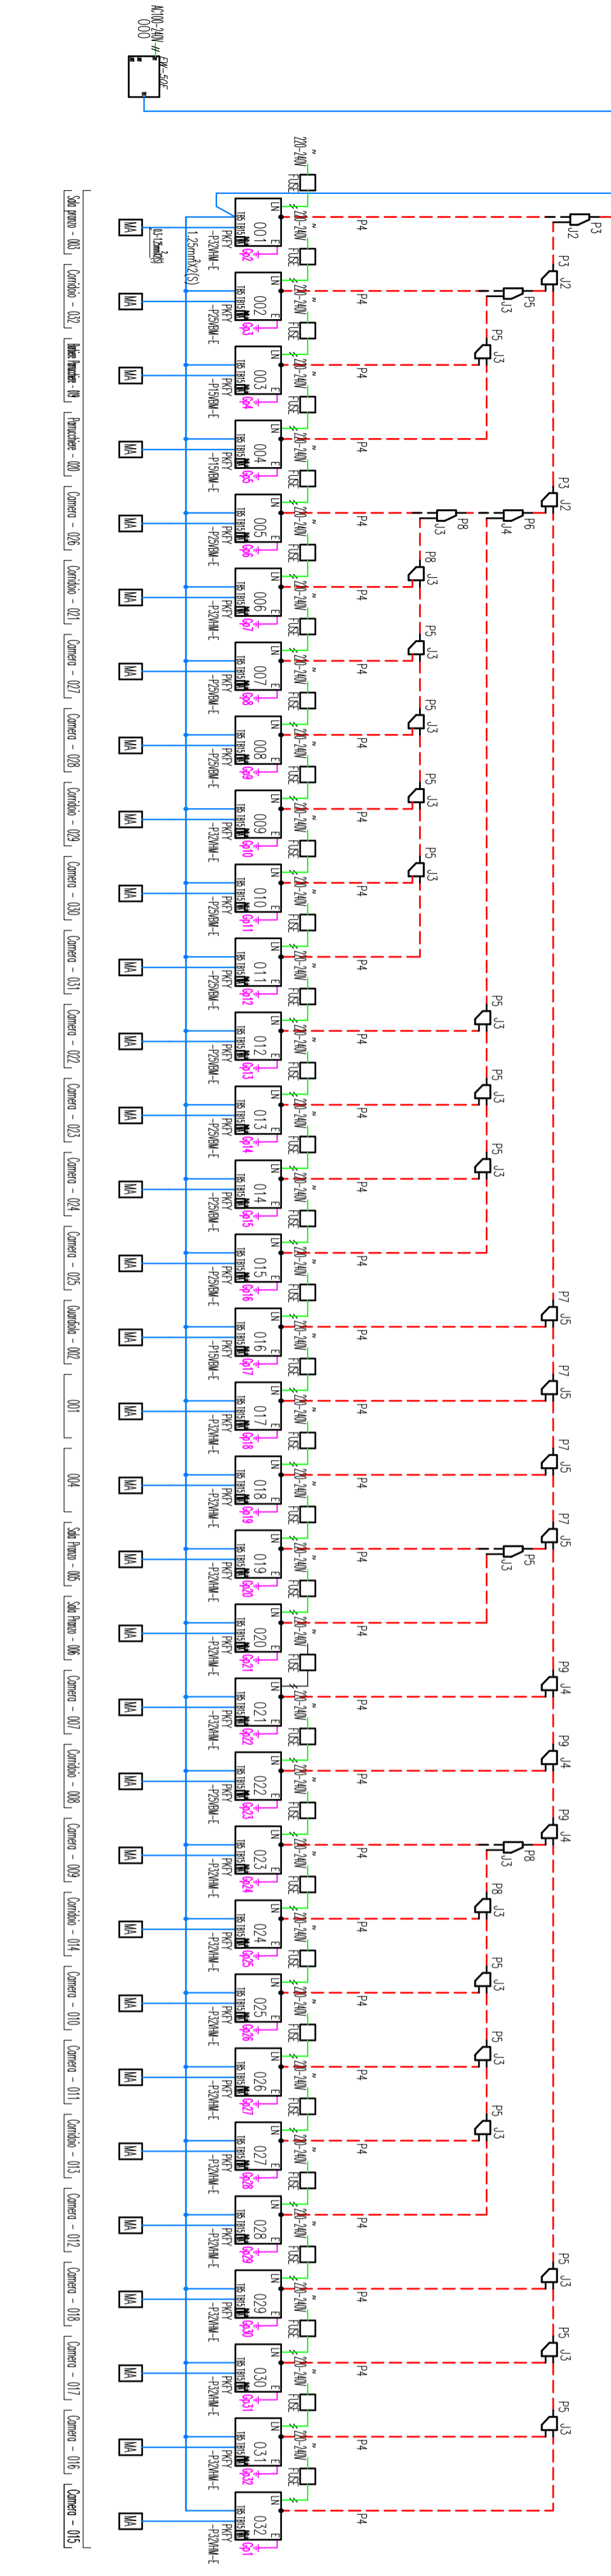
AC100-240V
000
FW-50E

Sala pranzo - 003
Corridoio - 032
Bagno Principale - 019
Ponte - 020
Camera - 026
Corridoio - 021
Camera - 027
Camera - 028
Corridoio - 029
Camera - 030
Camera - 031
Camera - 022
Camera - 023
Camera - 024
Camera - 025
Guardaroba - 002
001
004
Sala Pranzo - 005
Sala Pranzo - 006
Camera - 007
Corridoio - 008
Camera - 009
Corridoio - 014
Camera - 010
Camera - 011
Corridoio - 013
Camera - 012
Camera - 018
Camera - 017
Camera - 016
Camera - 015

MA

0.3-1.25mm²X2(S)
1.25mm²X2(S)

001 PKFY-P32VHM-E
002 PKFY-P25VBM-E
003 PKFY-P15VBM-E
004 PKFY-P15VBM-E
005 PKFY-P25VBM-E
006 PKFY-P32VHM-E
007 PKFY-P25VBM-E
008 PKFY-P25VBM-E
009 PKFY-P32VHM-E
010 PKFY-P25VBM-E
011 PKFY-P25VBM-E
012 PKFY-P25VBM-E
013 PKFY-P25VBM-E
014 PKFY-P25VBM-E
015 PKFY-P25VBM-E
016 PKFY-P15VBM-E
017 PKFY-P32VHM-E
018 PKFY-P32VHM-E
019 PKFY-P32VHM-E
020 PKFY-P32VHM-E
021 PKFY-P32VHM-E
022 PKFY-P25VBM-E
023 PKFY-P32VHM-E
024 PKFY-P32VHM-E
025 PKFY-P32VHM-E
026 PKFY-P32VHM-E
027 PKFY-P32VHM-E
028 PKFY-P32VHM-E
029 PKFY-P32VHM-E
030 PKFY-P32VHM-E
031 PKFY-P32VHM-E
032 PKFY-P32VHM-E

Gp2 Gp3 Gp4 Gp5 Gp6 Gp7 Gp8 Gp9 Gp10 Gp11 Gp12 Gp13 Gp14 Gp15 Gp16 Gp17 Gp18 Gp19 Gp20 Gp21 Gp22 Gp23 Gp24 Gp25 Gp26 Gp27 Gp28 Gp29 Gp30 Gp31 Gp32 Gp1

LN E TB5 TB15

220-240V FUSE ~

P4
P3 J2
P5 J3
P6 J4
P8 J3
P7 J5
P9 J4